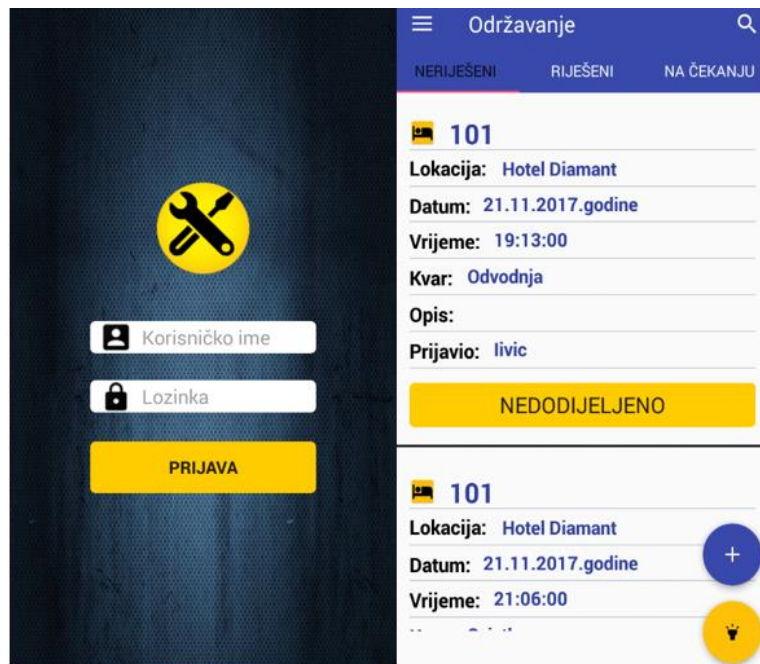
Korisničko ime

Lozinka

PRIJAVA

Održavanje

NERIJEŠENI RIJEŠENI NA ČEKANJU

101

Lokacija: Hotel Diamant

Datum: 21.11.2017.godine

Vrijeme: 19:13:00

Kvar: Odvodnja

Opis:

Prijavio: livic

NEDODIJELJENO

101

Lokacija: Hotel Diamant

Datum: 21.11.2017.godine

Vrijeme: 21:06:00

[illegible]

+